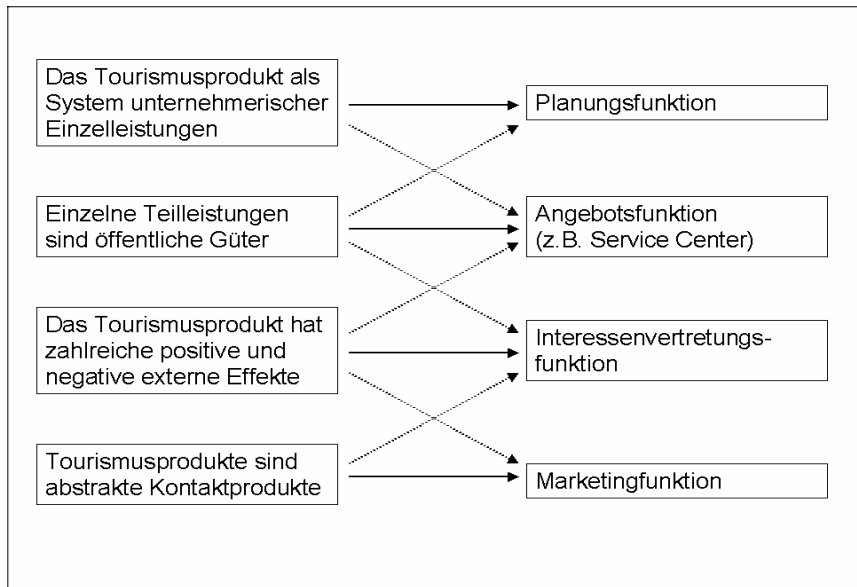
Das Tourismusprodukt als System unternehmerischer Einzelleistungen

Einzelne Teilleistungen sind öffentliche Güter

Das Tourismusprodukt hat zahlreiche positive und negative externe Effekte

Tourismusprodukte sind abstrakte Kontaktprodukte

Planungsfunktion

Angebotsfunktion (z.B. Service Center)

Interessenvertretungsfunktion

Marketingfunktion